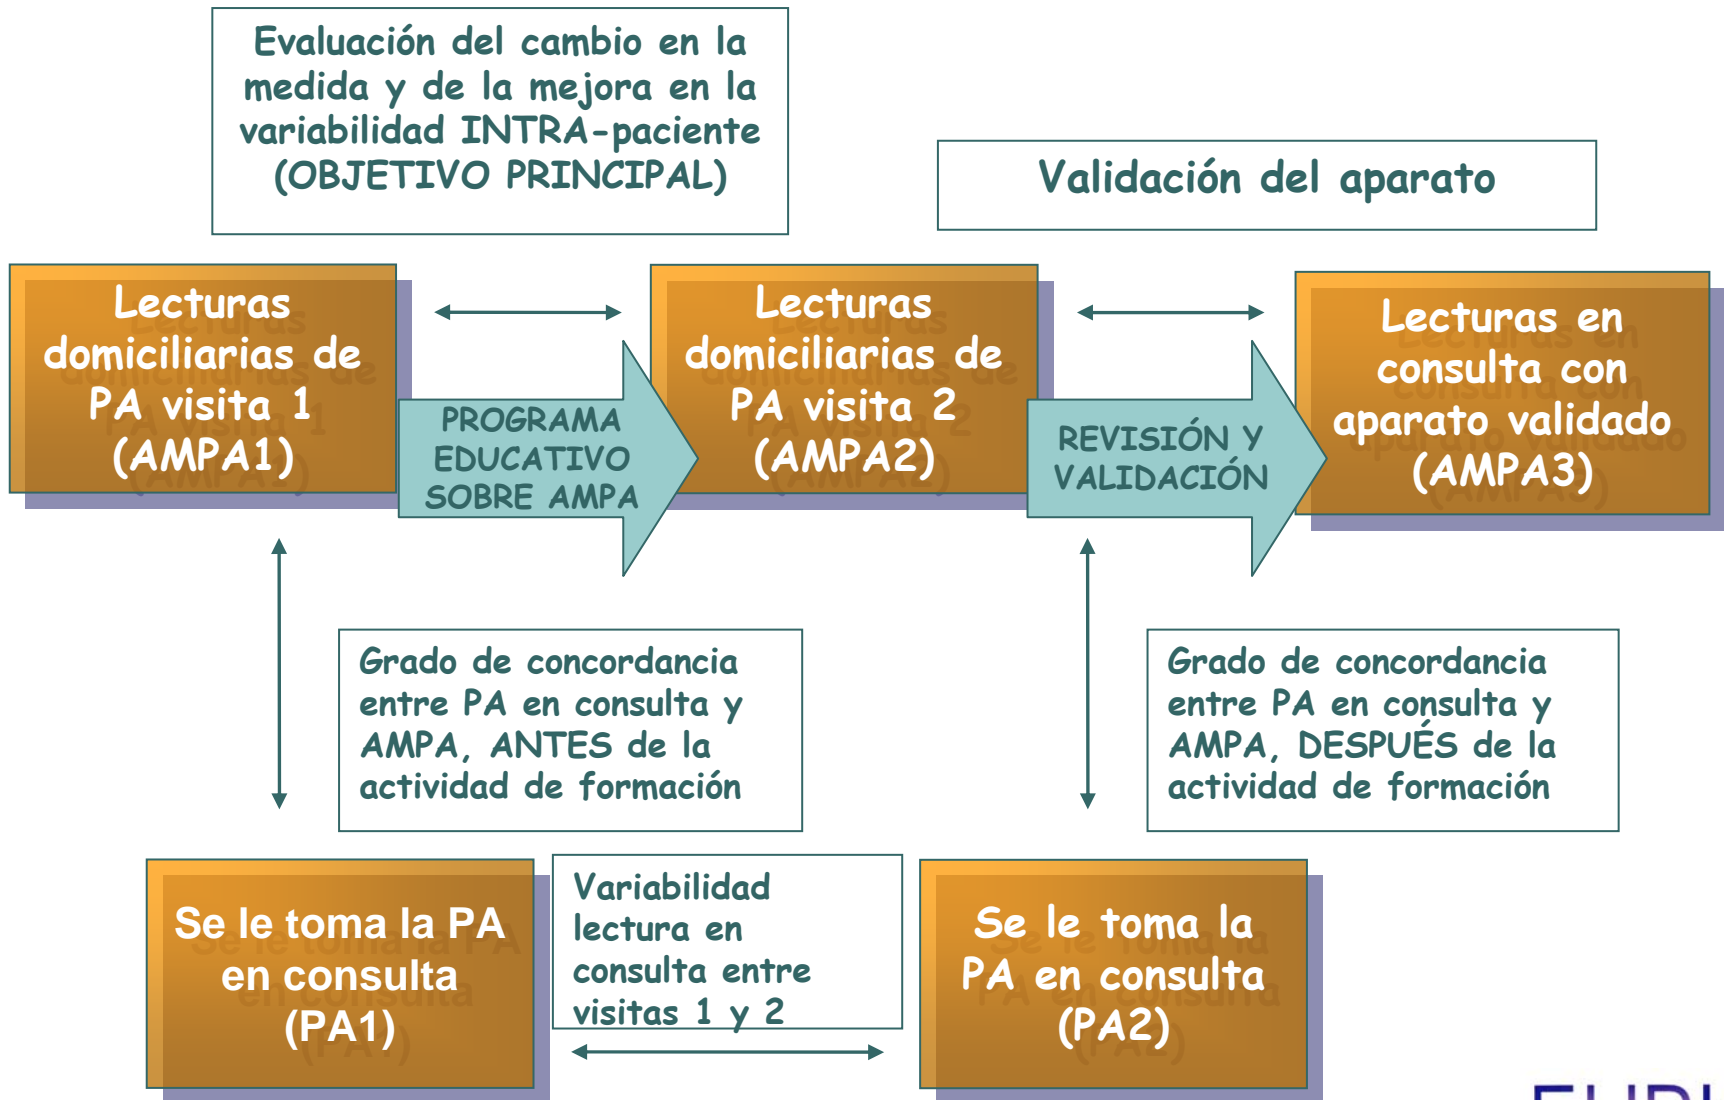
Evaluación del cambio en la medida y de la mejora en la variabilidad INTRA-paciente (OBJETIVO PRINCIPAL)

Validación del aparato

Lecturas domiciliarias de PA visita 1 (AMPA1)

PROGRAMA EDUCATIVO SOBRE AMPA

Lecturas domiciliarias de PA visita 2 (AMPA2)

REVISIÓN Y VALIDACIÓN

Lecturas en consulta con aparato validado (AMPA3)

Grado de concordancia entre PA en consulta y AMPA, ANTES de la actividad de formación

Grado de concordancia entre PA en consulta y AMPA, DESPUÉS de la actividad de formación

Se le toma la PA en consulta (PA1)

Variabilidad lectura en consulta entre visitas 1 y 2

Se le toma la PA en consulta (PA2)

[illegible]